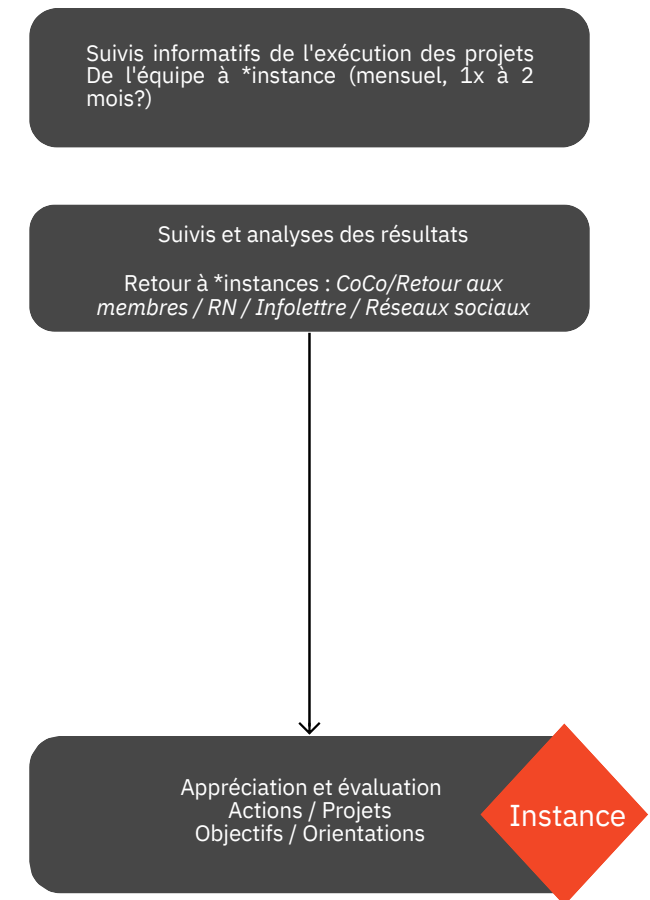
Suivis informatifs de l'exécution des projets
De l'équipe à *instance (mensuel, 1x à 2 mois?)

Suivis et analyses des résultats

Retour à *instances : *CoCo/Retour aux membres / RN / Infolettre / Réseaux sociaux*

Appréciation et évaluation
Actions / Projets
Objectifs / Orientations

Instance